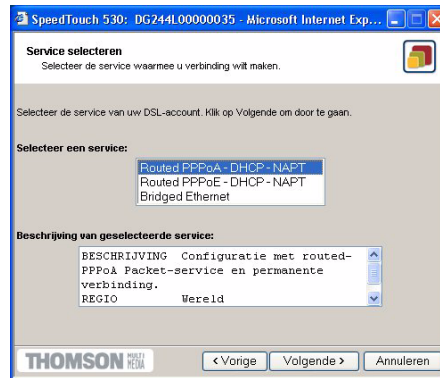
SpeedTouch 530: DG244L00000035 - Microsoft Internet Exp...

Service selecteren

Selecteer de service waarmee u verbinding wilt maken.

Selecteer de service van uw DSL-account. Klik op Volgende om door te gaan.

Selecteer een service:

Routed PPPoA - DHCP - NAPT
Routed PPPoE - DHCP - NAPT
Bridged Ethernet

Beschrijving van geselecteerde service:

BESCHRIJVING Configuratie met routed-PPPoA Packet-service en permanente verbinding.
REGIO Wereld

THOMSON MULTI MEDIA

< Vorige | Volgende > | Annuleren